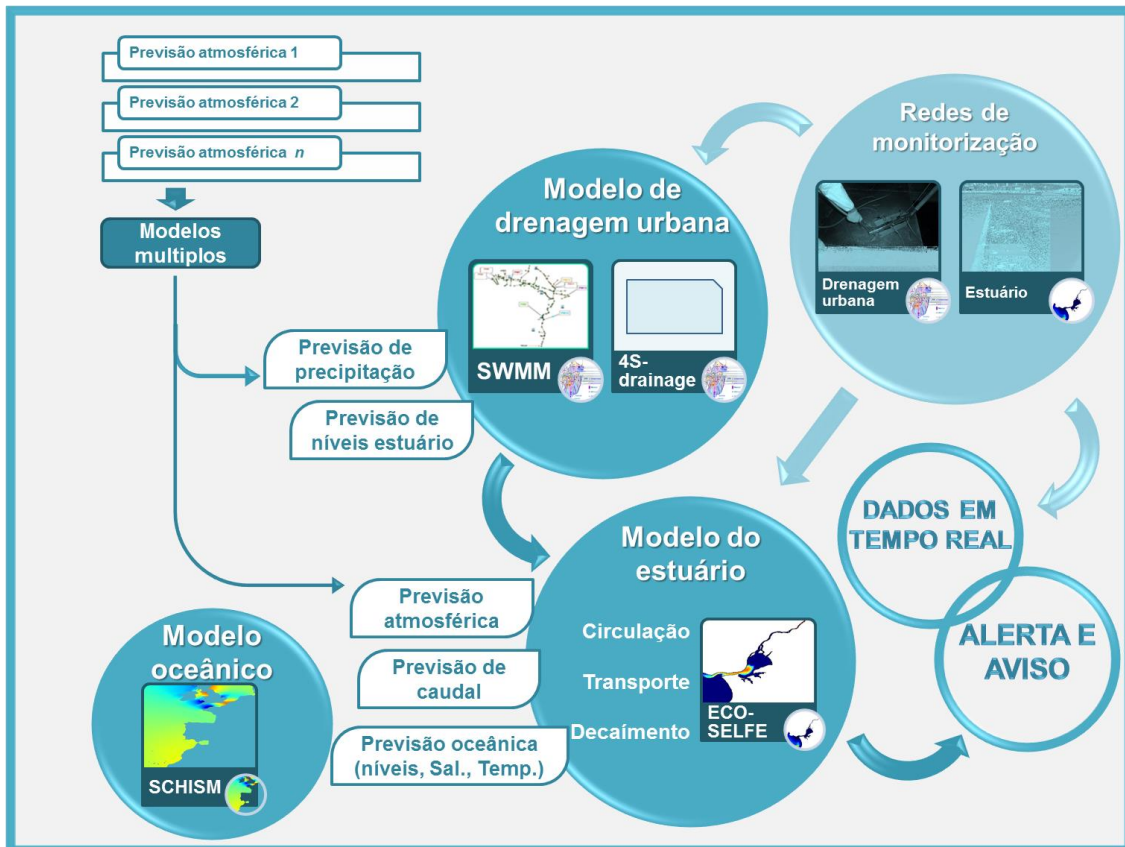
Previsão atmosférica 1

Previsão atmosférica 2

Previsão atmosférica $n$

Modelos multiplos

Modelo de drenagem urbana

SWMM

4S-drainage

Redes de monitorização

Drenagem urbana

Estuário

Previsão de precipitação

Previsão de níveis estuário

DADOS EM TEMPO REAL

Modelo do estuário

Previsão atmosférica

Circulação

Transporte

Decaímento

ECO-SELFE

ALERTA E AVISO

Modelo oceânico

SCHISM

Previsão de caudal

Previsão oceânica (níveis, Sal., Temp.)